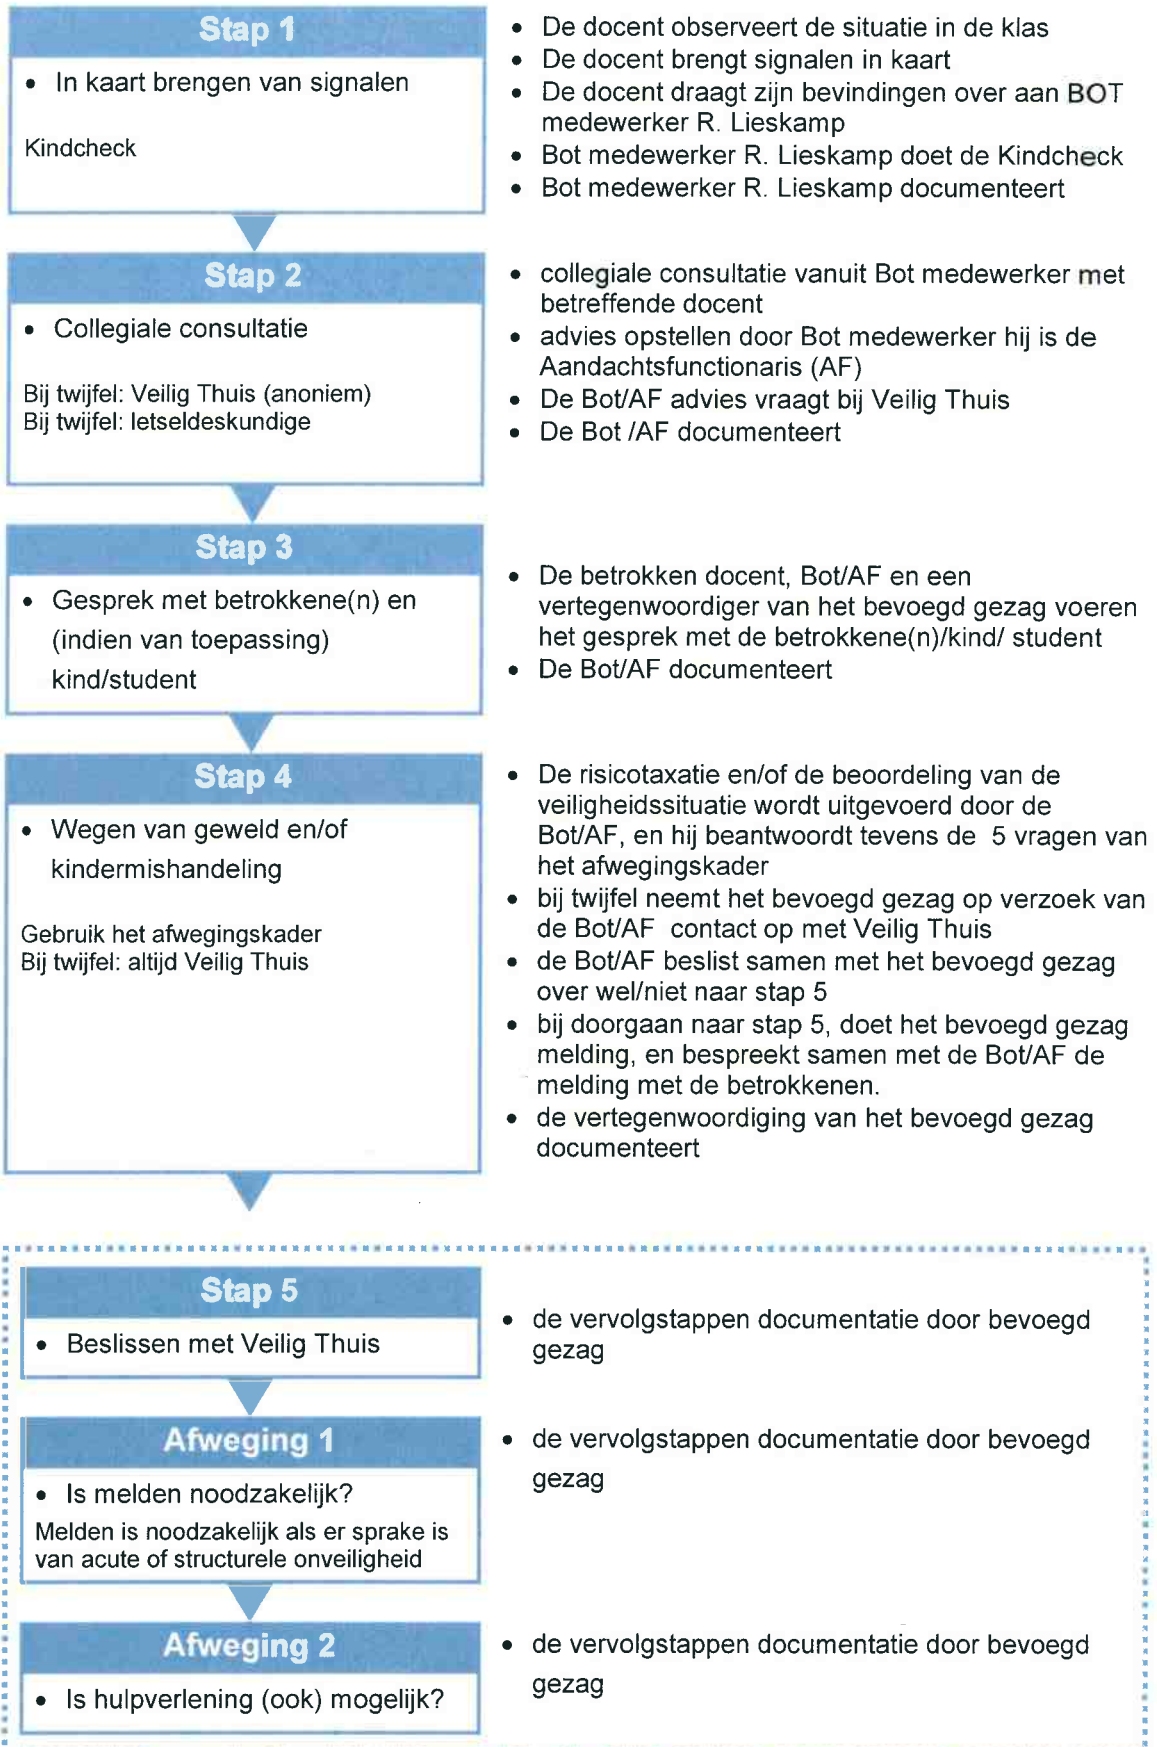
Stap 1

• In kaart brengen van signalen

Kindcheck

• De docent observeert de situatie in de klas
• De docent brengt signalen in kaart
• De docent draagt zijn bevindingen over aan BOT medewerker R. Lieskamp
• Bot medewerker R. Lieskamp doet de Kindcheck
• Bot medewerker R. Lieskamp documenteert

Stap 2

• Collegiale consultatie

Bij twijfel: Veilig Thuis (anoniem)
Bij twijfel: letseldeskundige

• collegiale consultatie vanuit Bot medewerker met betreffende docent
• advies opstellen door Bot medewerker hij is de Aandachtsfunctionaris (AF)
• De Bot/AF advies vraagt bij Veilig Thuis
• De Bot /AF documenteert

Stap 3

• Gesprek met betrokkene(n) en (indien van toepassing) kind/student

• De betrokken docent, Bot/AF en een vertegenwoordiger van het bevoegd gezag voeren het gesprek met de betrokkene(n)/kind/ student
• De Bot/AF documenteert

Stap 4

• Wegen van geweld en/of kindermishandeling

Gebruik het afwegingskader
Bij twijfel: altijd Veilig Thuis

• De risicotaxatie en/of de beoordeling van de veiligheidssituatie wordt uitgevoerd door de Bot/AF, en hij beantwoordt tevens de 5 vragen van het afwegingskader
• bij twijfel neemt het bevoegd gezag op verzoek van de Bot/AF contact op met Veilig Thuis
• de Bot/AF beslist samen met het bevoegd gezag over wel/niet naar stap 5
• bij doorgaan naar stap 5, doet het bevoegd gezag melding, en bespreekt samen met de Bot/AF de melding met de betrokkenen.
• de vertegenwoordiging van het bevoegd gezag documenteert

Stap 5

• Beslissen met Veilig Thuis

• de vervolgstappen documentatie door bevoegd gezag

Afweging 1

• Is melden noodzakelijk?
Melden is noodzakelijk als er sprake is van acute of structurele onveiligheid

• de vervolgstappen documentatie door bevoegd gezag

Afweging 2

• Is hulpverlening (ook) mogelijk?

• de vervolgstappen documentatie door bevoegd gezag